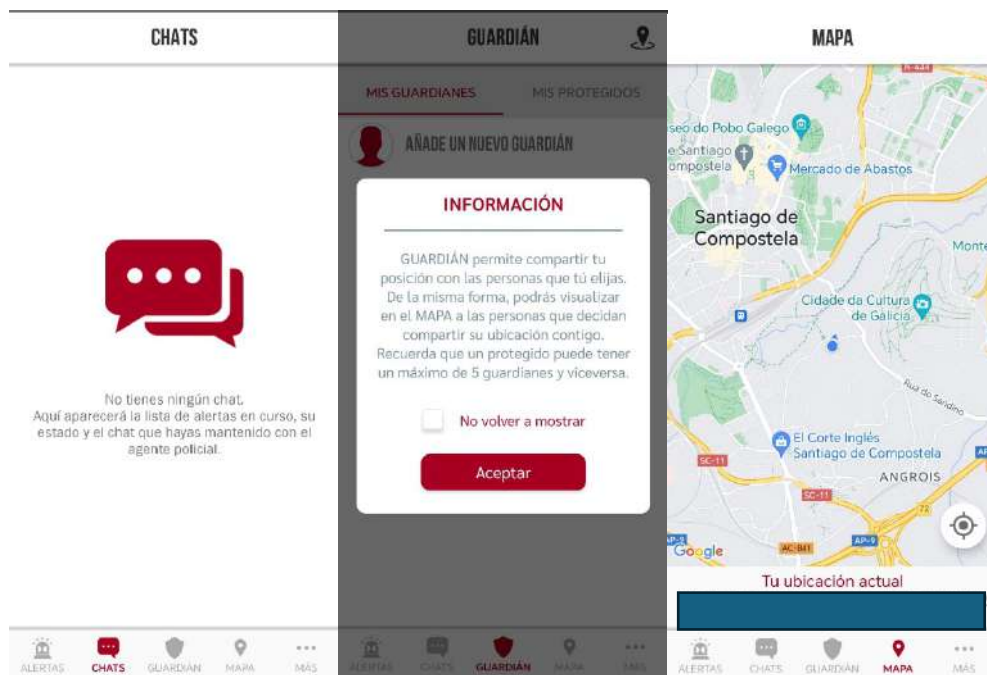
CHATS

No tienes ningún chat.
Aquí aparecerá la lista de alertas en curso, su estado y el chat que hayas mantenido con el agente policial.

ALERTAS CHATS GUARDIÁN MAPA MÁS

GUARDIÁN

MIS GUARDIANES MIS PROTEGIDOS

AÑADE UN NUEVO GUARDIÁN

INFORMACIÓN

GUARDIÁN permite compartir tu posición con las personas que tú elijas. De la misma forma, podrás visualizar en el MAPA a las personas que decidan compartir su ubicación contigo. Recuerda que un protegido puede tener un máximo de 5 guardianes y viceversa.

No volver a mostrar

Aceptar

ALERTAS CHATS GUARDIÁN MAPA MÁS

MAPA

seo do Pobo Galego
e Santiago
ompostela
Mercado de Abastos
Santiago de Compostela
Monte
Cidade da Cultura de Galicia
Rúa do Sanino
El Corte Inglés Santiago de Compostela
SC-11
ANGROIS
SC-11
AP-9
AC-841
Google

Tu ubicación actual

ALERTAS CHATS GUARDIÁN MAPA MÁS